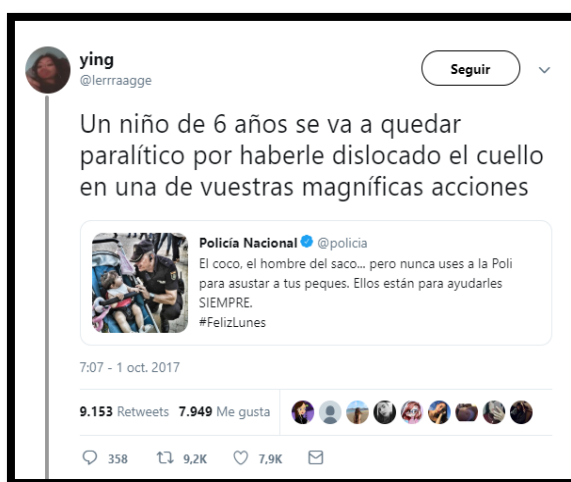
ying
@lerrraagge

Seguir

Un niño de 6 años se va a quedar paralítico por haberle dislocado el cuello en una de vuestras magníficas acciones

Policía Nacional @policia
El coco, el hombre del saco... pero nunca uses a la Poli para asustar a tus peques. Ellos están para ayudarles SIEMPRE.
#FelizLunes

7:07 - 1 oct. 2017

9.153 Retweets 7.949 Me gusta

358 9,2K 7,9K